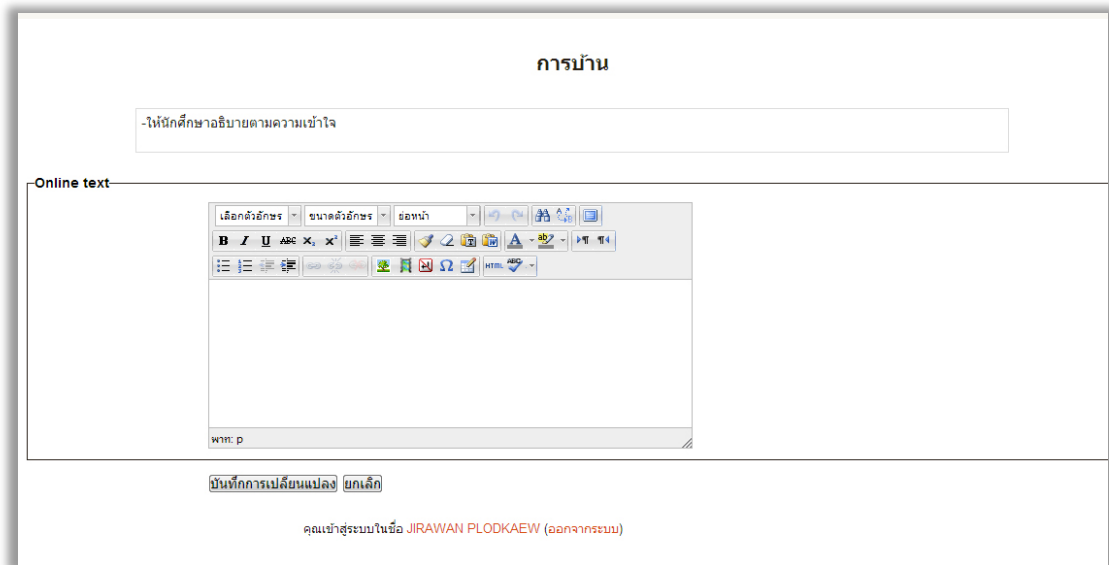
การบ้าน

-ให้นักศึกษาอธิบายตามความเข้าใจ

Online text

เลือกตัวอักษร ขนาดตัวอักษร ย่อหน้า

B I U ABC $x_2$ $x^2$

HTML ABC

พาท: p

บันทึกการเปลี่ยนแปลง ยกเลิก

คุณเข้าสู่ระบบในชื่อ JIRAWAN PLODKAEW (ออกจากระบบ)